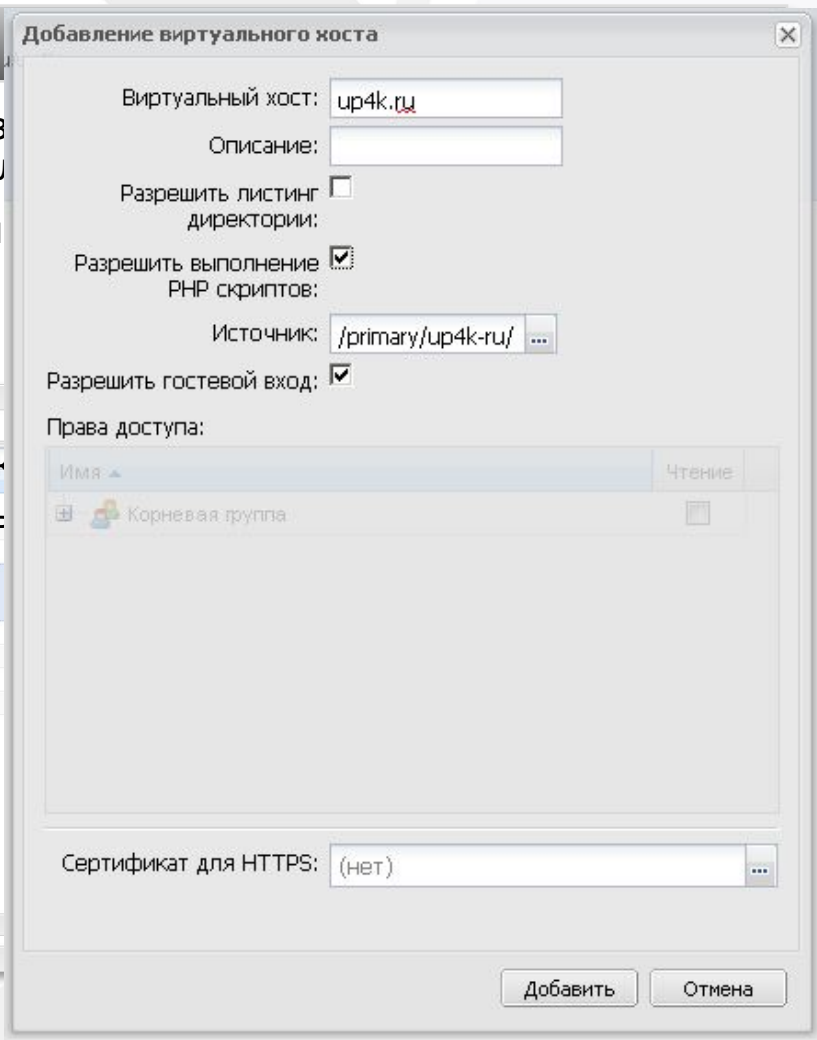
Добавление виртуального хоста

Виртуальный хост: up4k.ru

Описание:

Разрешить листинг директории:

Разрешить выполнение PHP скриптов:

Источник: /primary/up4k-ru/ ...

Разрешить гостевой вход:

Права доступа:

| Имя ▲ | Чтение |
|---|---|
| Корневая группа | |

Сертификат для HTTPS: (нет) ...

Добавить Отмена